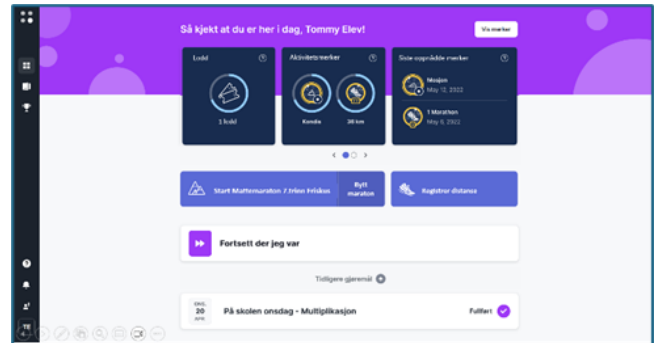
Så kjekt at du er her i dag, Tommy Elev!

Vis merker

Lodd

1 lodd

Aktivitetsmerker

Kondis

38 km

Siste opprådde merker

Mosjon
May 12, 2022

1 Maraton
May 6, 2022

Start Mattemaraton 7.trinn Friskus

Bytt maraton

Registrer distanse

Fortsett der jeg var

Tidligere gjøremål

ONS.
20
APR

På skolen onsdag - Multiplikasjon

Fullført

TE